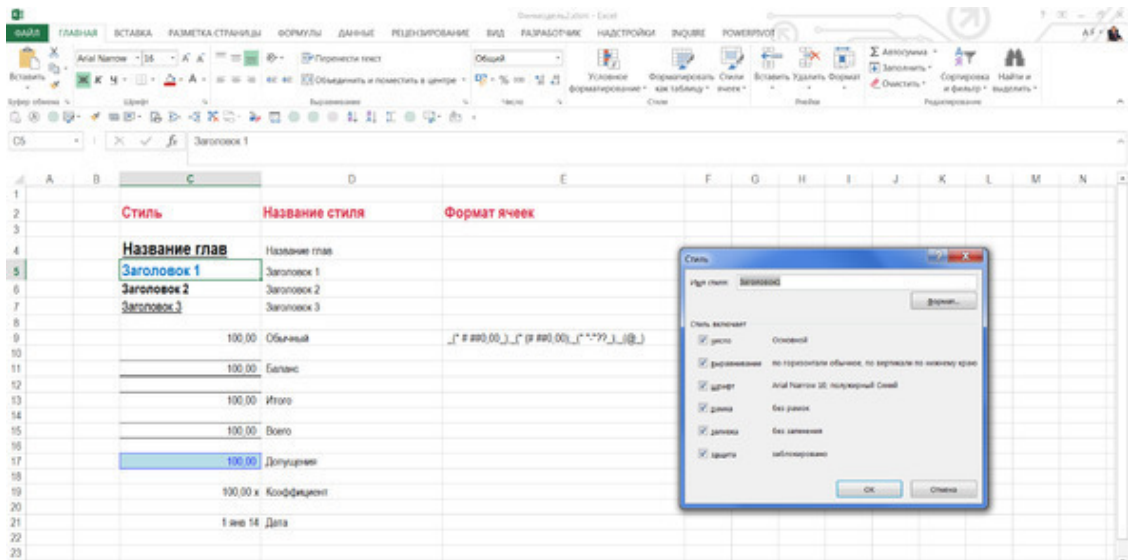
ФАЙЛ ГЛАВНАЯ ВСТАВКА РАЗМЕТКА СТРАНИЦЫ ФОРМУЛЫ ДАННЫЕ РЕЦЕНЗИРОВАНИЕ ВИД РАЗРАБОТЧИК НАДСТРОЙКИ INQUIRE POWERPIVOT

Вставить Arial Narrow 16 Перенести текст Общий Объединить и поместить в центре Условное форматирование Форматировать как таблицу Стили ячеек Вставить Удалить Формат Автосумма Заполнить Очистить Сортировка и фильтр Найти и выделить

Буфер обмена Шрифт Выравнивание Число Стили Ячейки Редактирование

C5 Заголовок 1

| | A | B | C | D | E |
|---|---|---|---|---|---|
| 1 | | | | | |
| 2 | | | Стиль | Название стиля | Формат ячеек |
| 3 | | | | | |
| 4 | | | Название глав | Название глав | |
| 5 | | | Заголовок 1 | Заголовок 1 | |
| 6 | | | Заголовок 2 | Заголовок 2 | |
| 7 | | | Заголовок 3 | Заголовок 3 | |
| 8 | | | | | |
| 9 | | | 100,00 | Обычный | _(* # ##0,00_)_(* (# ##0,00)_(* "-"??_)_(@_) |
| 10 | | | | | |
| 11 | | | 100,00 | Баланс | |
| 12 | | | | | |
| 13 | | | 100,00 | Итого | |
| 14 | | | | | |
| 15 | | | 100,00 | Всего | |
| 16 | | | | | |
| 17 | | | 100,00 | Допущения | |
| 18 | | | | | |
| 19 | | | 100,00 x | Коэффициент | |
| 20 | | | | | |
| 21 | | | 1 янв 14 | Дата | |

Стиль
Имя стиля: Заголовок1
Формат...
Стиль включает
число Основной
выравнивание по горизонтали обычное, по вертикали по нижнему краю
шрифт Arial Narrow 16; полужирный Синий
рамка без рамок
заливка без заливки
защита заблокировано
OK Отмена